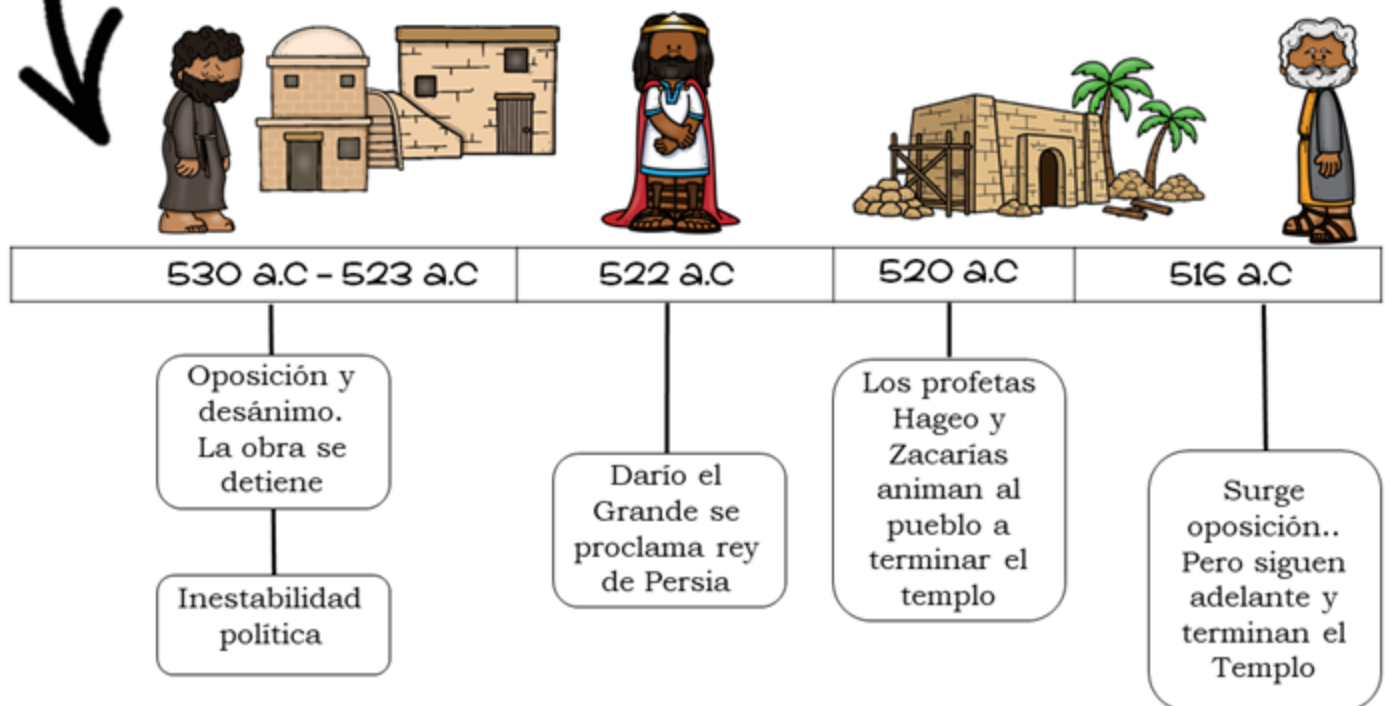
| 530 a.C – 523 a.C | 522 a.C | 520 a.C | 516 a.C |
|---|---|---|---|

Oposición y desánimo. La obra se detiene

Inestabilidad política

Darío el Grande se proclama rey de Persia

Los profetas Hageo y Zacarías animan al pueblo a terminar el templo

Surge oposición.. Pero siguen adelante y terminan el Templo